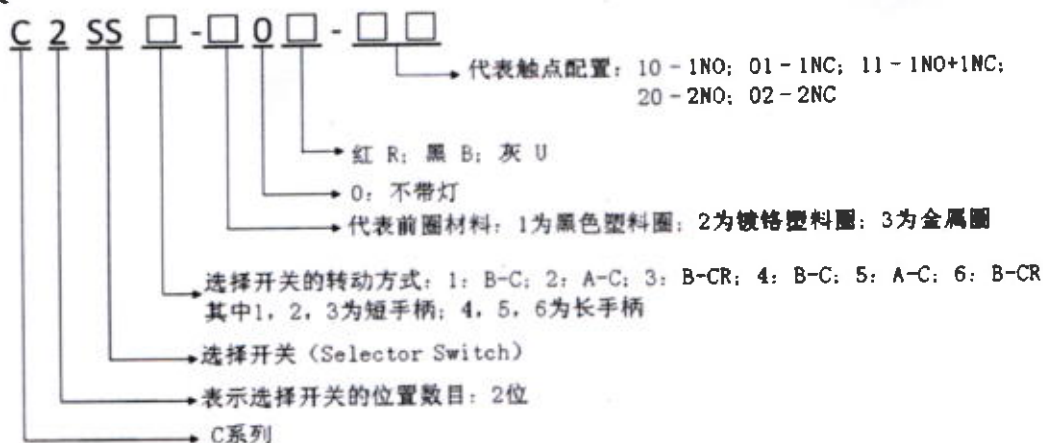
C 2 SS □ - □ 0 □ - □ □

代表触点配置：10 - 1NO; 01 - 1NC; 11 - 1NO+1NC; 20 - 2NO; 02 - 2NC

红 R; 黑 B; 灰 U

0: 不带灯

代表前圈材料：1为黑色塑料圈；2为镀铬塑料圈；3为金属圈

选择开关的转动方式：1: B-C; 2: A-C; 3: B-CR; 4: B-C; 5: A-C; 6: B-CR
其中1, 2, 3为短手柄；4, 5, 6为长手柄

选择开关（Selector Switch）

表示选择开关的位置数目：2位

C系列